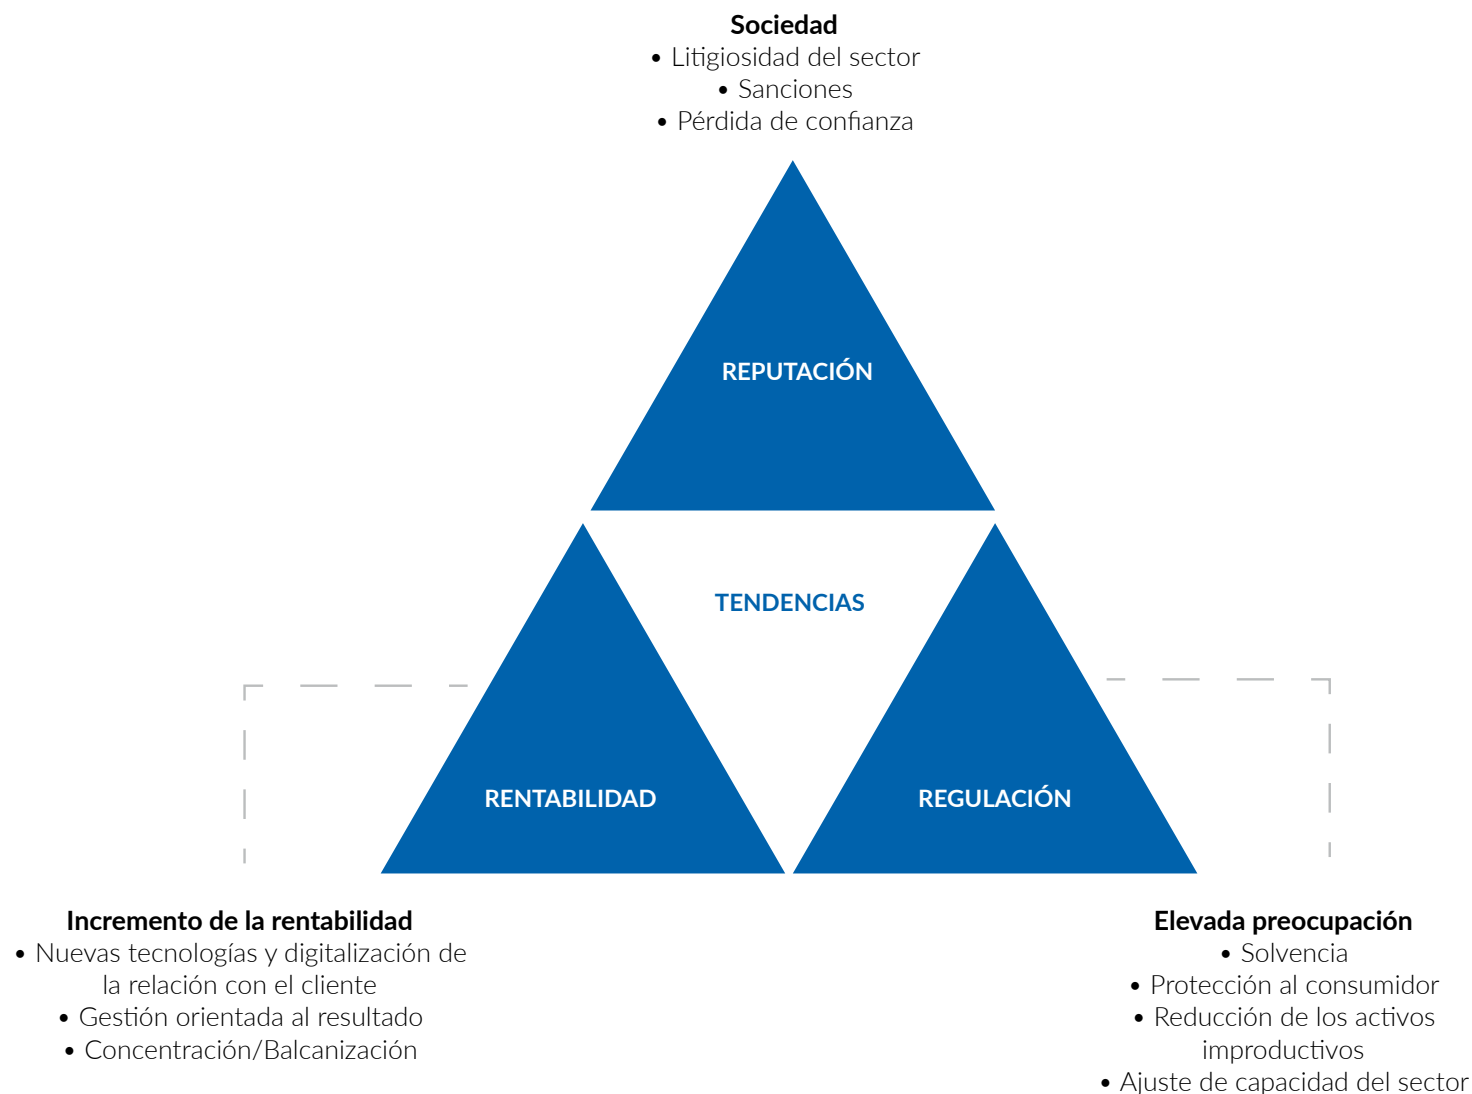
**Sociedad**
• Litigiosidad del sector
• Sanciones
• Pérdida de confianza

REPUTACIÓN

TENDENCIAS

RENTABILIDAD

REGULACIÓN

**Incremento de la rentabilidad**
• Nuevas tecnologías y digitalización de la relación con el cliente
• Gestión orientada al resultado
• Concentración/Balcanización

**Elevada preocupación**
• Solvencia
• Protección al consumidor
• Reducción de los activos improductivos
• Ajuste de capacidad del sector